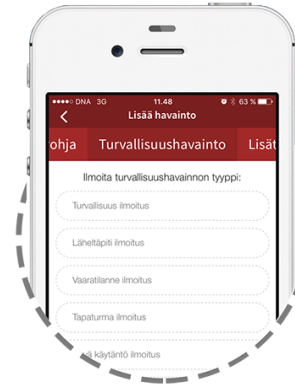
●●●●○ DNA 3G 11.48 63 %

<

Lisää havainto

ohja Turvallisuushavainto Lisät

Ilmoita turvallisuushavainnon tyyppi:

Turvallisuus ilmoitus

Läheltäpiti ilmoitus

Vaaratilanne ilmoitus

Tapaturma ilmoitus

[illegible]ä käytäntö ilmoitus